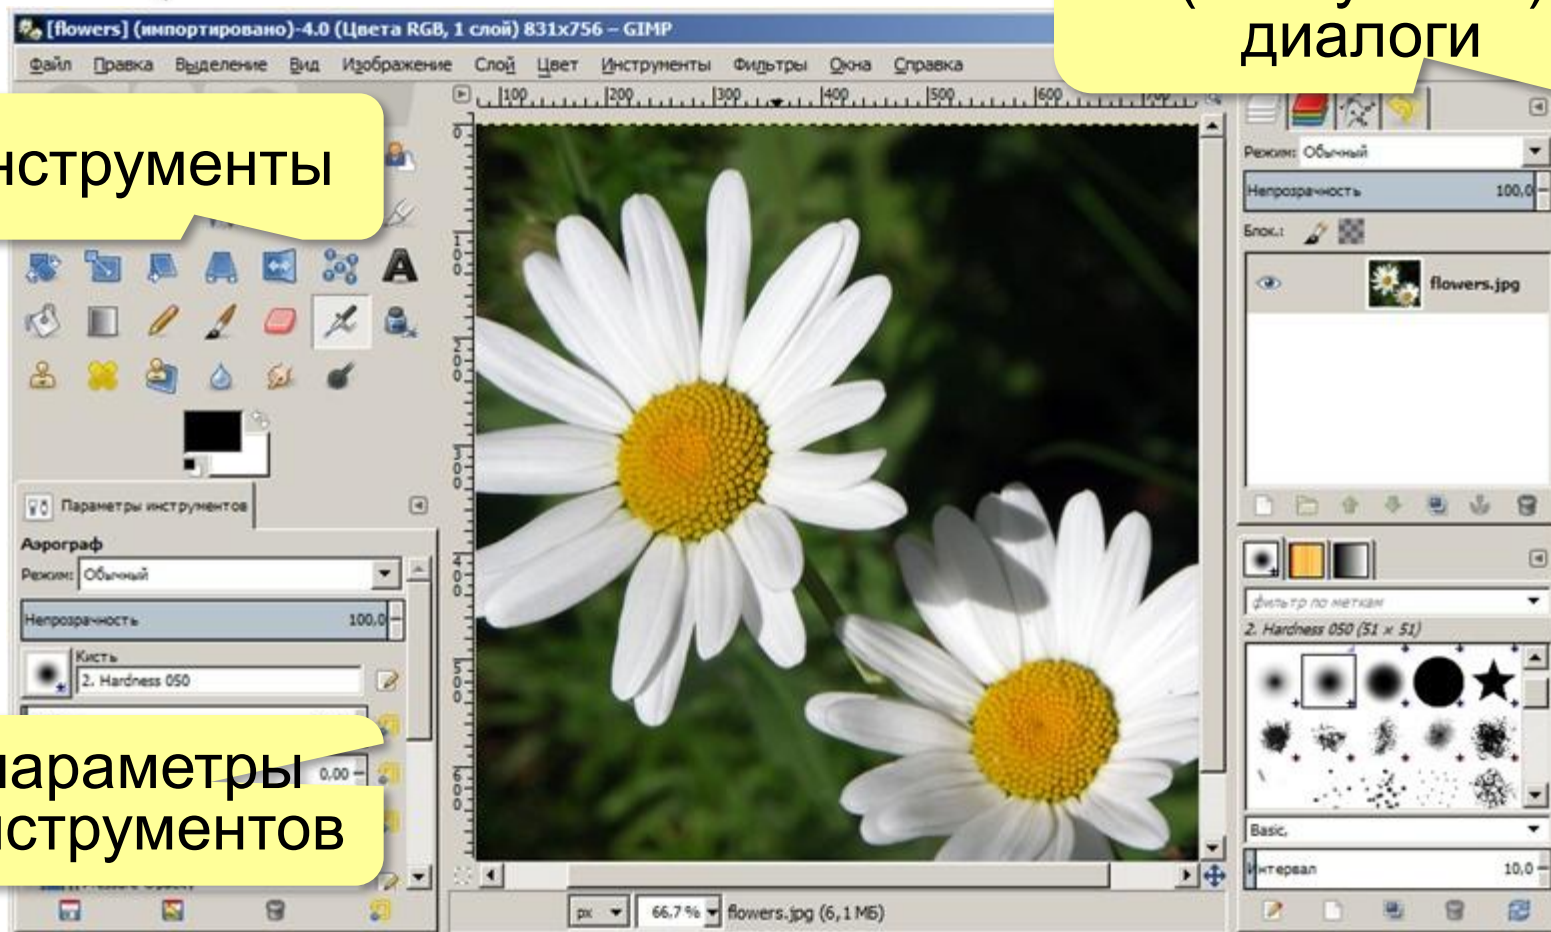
[flowers] (импортировано)-4.0 (Цвета RGB, 1 слой) 831x756 – GIMP

Файл Правка Выделение Вид Изображение Слой Цвет Инструменты Фильтры Окна Справка

диалоги

нструменты

Параметры инструментов

Аэрограф

Режим: Обычный

Непрозрачность 100,0

Кисть

2. Hardness 050

араметры
струментов

0.00

Режим: Обычный

Непрозрачность 100,0

Блок.:

flowers.jpg

фильтр по меткам

2. Hardness 050 (51 × 51)

Basic,

Интервал 10,0

px 66,7 % flowers.jpg (6,1 МБ)